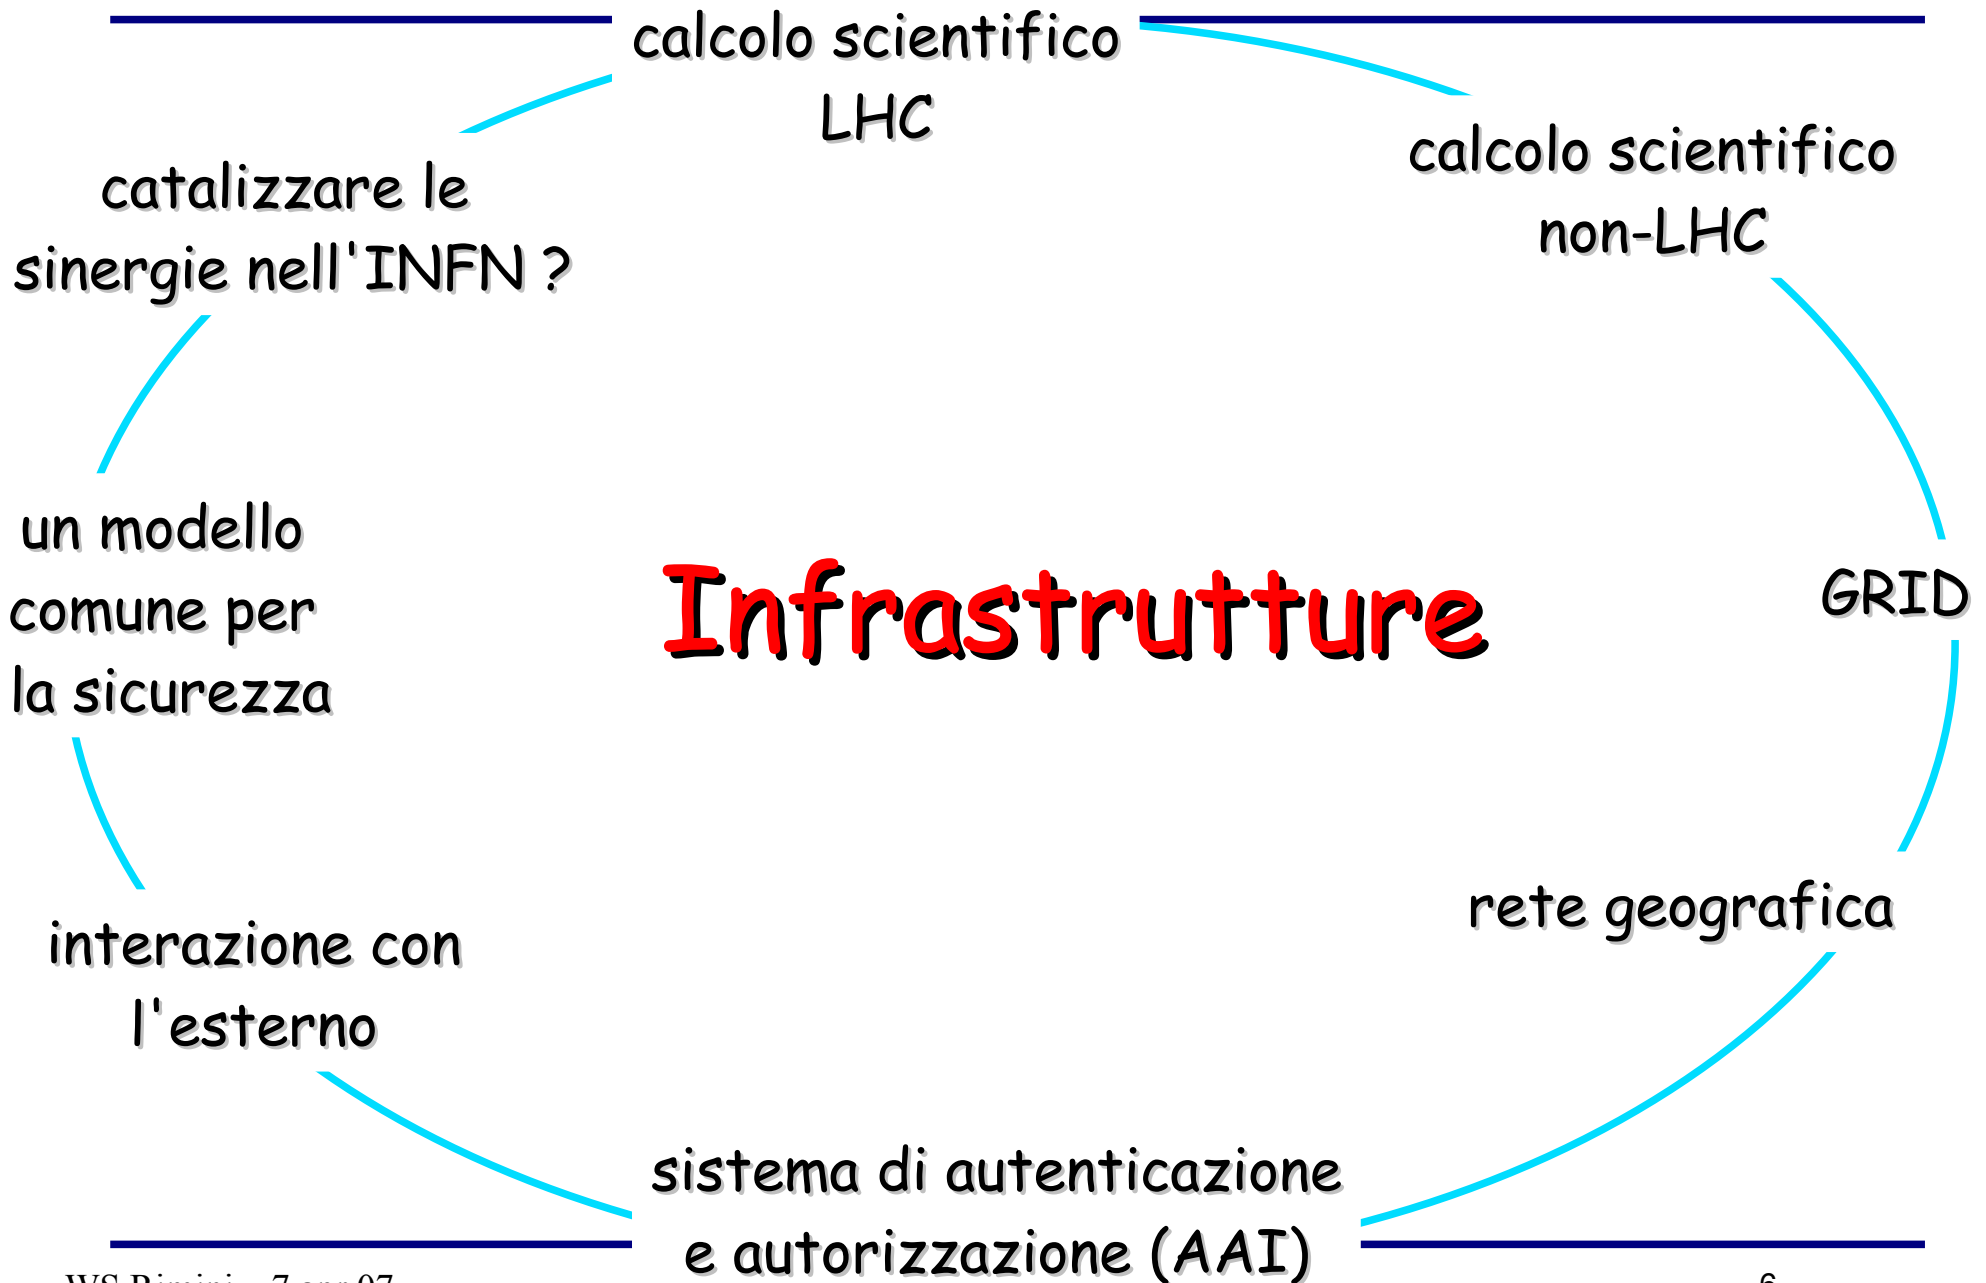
calcolo scientifico LHC

calcolo scientifico non-LHC

catalizzare le sinergie nell'INFN ?

un modello comune per la sicurezza

Infrastrutture

GRID

interazione con l'esterno

rete geografica

sistema di autenticazione e autorizzazione (AAI)

WS Rimini - 7 apr 07

6